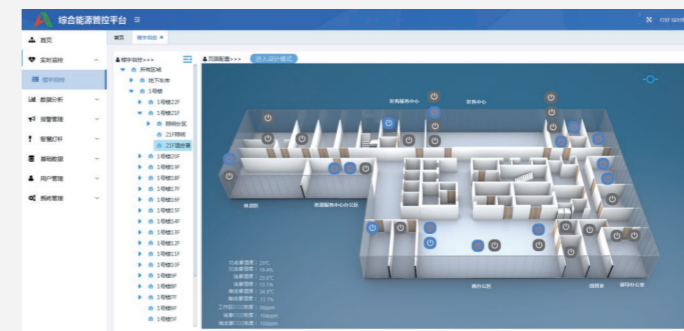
综合能源管控平台

首页
实时监控
楼宇视图
数据分析
报警管理
智慧灯杆
基础数据
用户管理
系统管理

首页 楼宇视图 ×

楼宇视图>>>
所有区域
地下车库
1号楼
1号楼1F
1号楼2F
网络中心
2#网络
2楼配套
1号楼3F
1号楼4F
1号楼5F
1号楼6F
1号楼7F
1号楼8F
1号楼9F
1号楼10F
1号楼11F
1号楼12F
1号楼13F
1号楼14F
1号楼15F
3号楼
3号楼F
3号楼F
3号楼F
3号楼F

页面配置>>> 进入设计模式

政务服务中心
政务中心
休息区
资源服务中心办公区
商办公区
经营室
保洁办公室

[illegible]